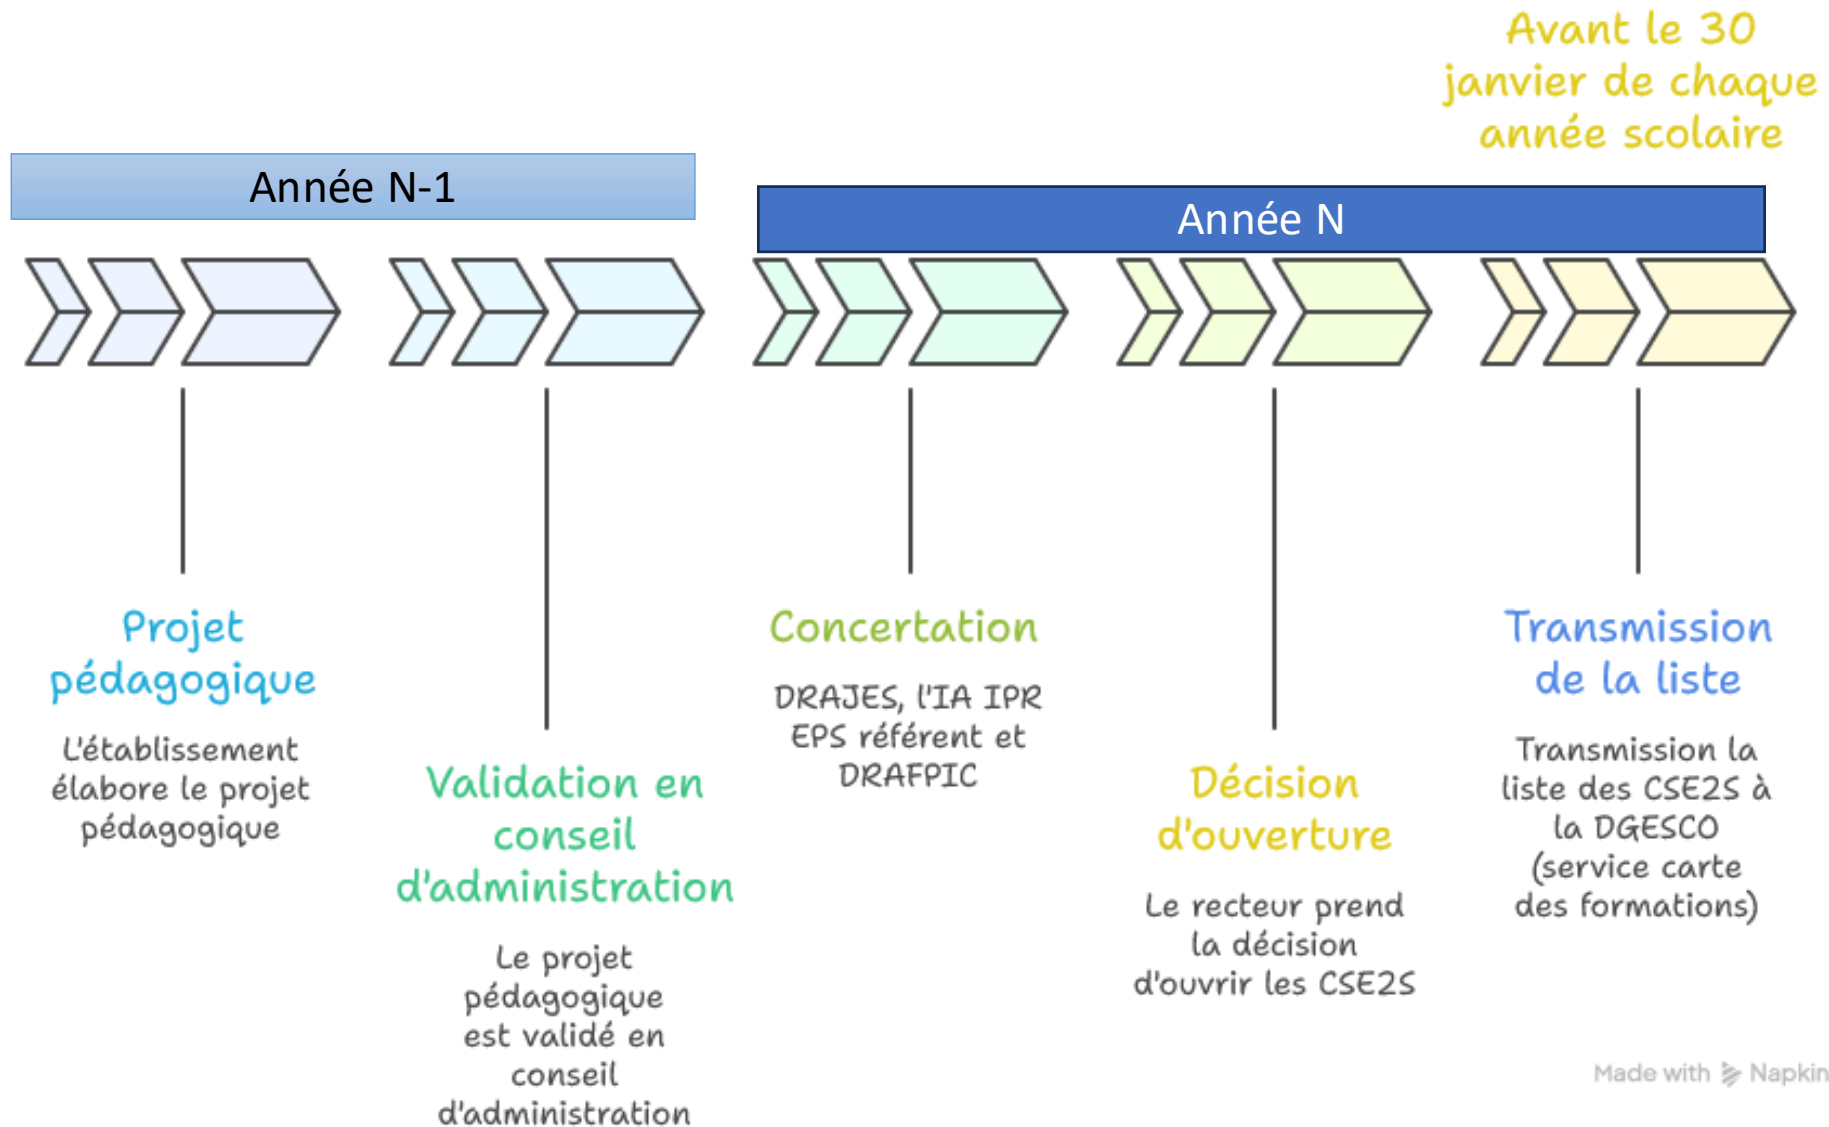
Avant le 30 janvier de chaque année scolaire

Année N-1

Année N

Projet pédagogique

L'établissement élabore le projet pédagogique

Validation en conseil d'administration

Le projet pédagogique est validé en conseil d'administration

Concertation

DRAJES, l'IA IPR EPS référent et DRAFPIC

Décision d'ouverture

Le recteur prend la décision d'ouvrir les CSE2S

Transmission de la liste

Transmission la liste des CSE2S à la DGESCO (service carte des formations)

Made with Napkin